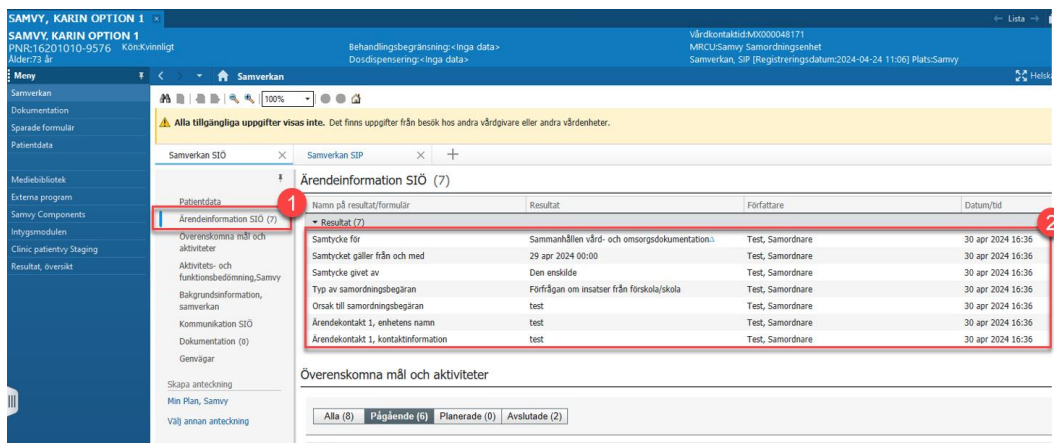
SAMVY, KARIN OPTION 1 ×

← Lista →

SAMVY, KARIN OPTION 1
PNR:16201010-9576 Kön:Kvinnligt
Ålder:73 år

Behandlingsbegränsning:<Inga data>
Dosdispensering:<Inga data>

Vårdkontaktid:MX000048171
MRCU:Samvy Samordningsenhet
Samverkan, SIP [Registreringsdatum:2024-04-24 11:06] Plats:Samvy

Meny

Samverkan
Dokumentation
Sparade formulär
Patientdata

Mediebibliotek
Externa program
Samvy Components
Intygsmodulen
Clinic patientvy Staging
Resultat, översikt

Samverkan

Helsk

100%

Alla tillgängliga uppgifter visas inte. Det finns uppgifter från besök hos andra vårdgivare eller andra vårdenheter.

Samverkan SIÖ ×

Samverkan SIP ×

+

Patientdata
Ärendeinformation SIÖ (7)
Överenskomna mål och aktiviteter
Aktivitets- och funktionsbedömning,Samvy
Bakgrundsinformation, samverkan
Kommunikation SIÖ
Dokumentation (0)
Genvägar

Skapa anteckning
Min Plan, Samvy
Välj annan anteckning

1

Ärendeinformation SIÖ (7)

2

| Namn på resultat/formulär | Resultat | Författare | Datum/tid |
|---|---|---|---|
| ▾ Resultat (7) | | | |
| Samtycke för | Sammanhållen vård- och omsorgsdokumentation | Test, Samordnare | 30 apr 2024 16:36 |
| Samtycket gäller från och med | 29 apr 2024 00:00 | Test, Samordnare | 30 apr 2024 16:36 |
| Samtycke givet av | Den enskilde | Test, Samordnare | 30 apr 2024 16:36 |
| Typ av samordningsbegäran | Förfrågan om insatser från förskola/skola | Test, Samordnare | 30 apr 2024 16:36 |
| Orsak till samordningsbegäran | test | Test, Samordnare | 30 apr 2024 16:36 |
| Ärendekontakt 1, enhetens namn | test | Test, Samordnare | 30 apr 2024 16:36 |
| Ärendekontakt 1, kontaktinformation | test | Test, Samordnare | 30 apr 2024 16:36 |

Överenskomna mål och aktiviteter

Alla (8) | Pågående (6) | Planerade (0) | Avslutade (2)